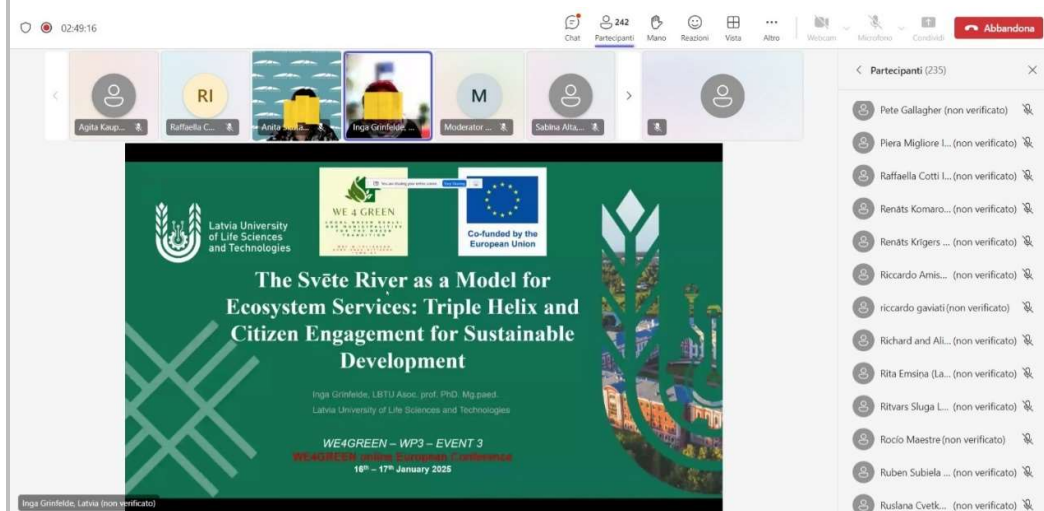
02:49:16

Chat Partecipanti 242 Mano Reazioni Vista Altro Webcam Microfono Condividi Abbandona

Agita Kaup... Raffaella C... Anita Seme... Inga Grinfelde... Moderator ... Sabina Alta...

RI M

< Partecipanti (235)

Pete Gallagher (non verificato)
Piera Migliore I... (non verificato)
Raffaella Cotti I... (non verificato)
Renāts Komaro... (non verificato)
Renāts Krigers ... (non verificato)
Riccardo Amis... (non verificato)
riccardo gaviati (non verificato)
Richard and Ali... (non verificato)
Rita Emsiņa (La... (non verificato)
Ritvars Sluga L... (non verificato)
Rocío Maestre (non verificato)
Ruben Subiela ... (non verificato)
Ruslana Cvetk... (non verificato)

Latvia University of Life Sciences and Technologies

WE 4 GREEN

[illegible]

Co-funded by the European Union

The Svēte River as a Model for Ecosystem Services: Triple Helix and Citizen Engagement for Sustainable Development

Inga Grinfelde, LBTU Asoc. prof. PhD. Mg.paed.
Latvia University of Life Sciences and Technologies

WE4GREEN – WP3 – EVENT 3
WE4GREEN online European Conference
16th – 17th January 2025

Inga Grinfelde, Latvia (non verificato)